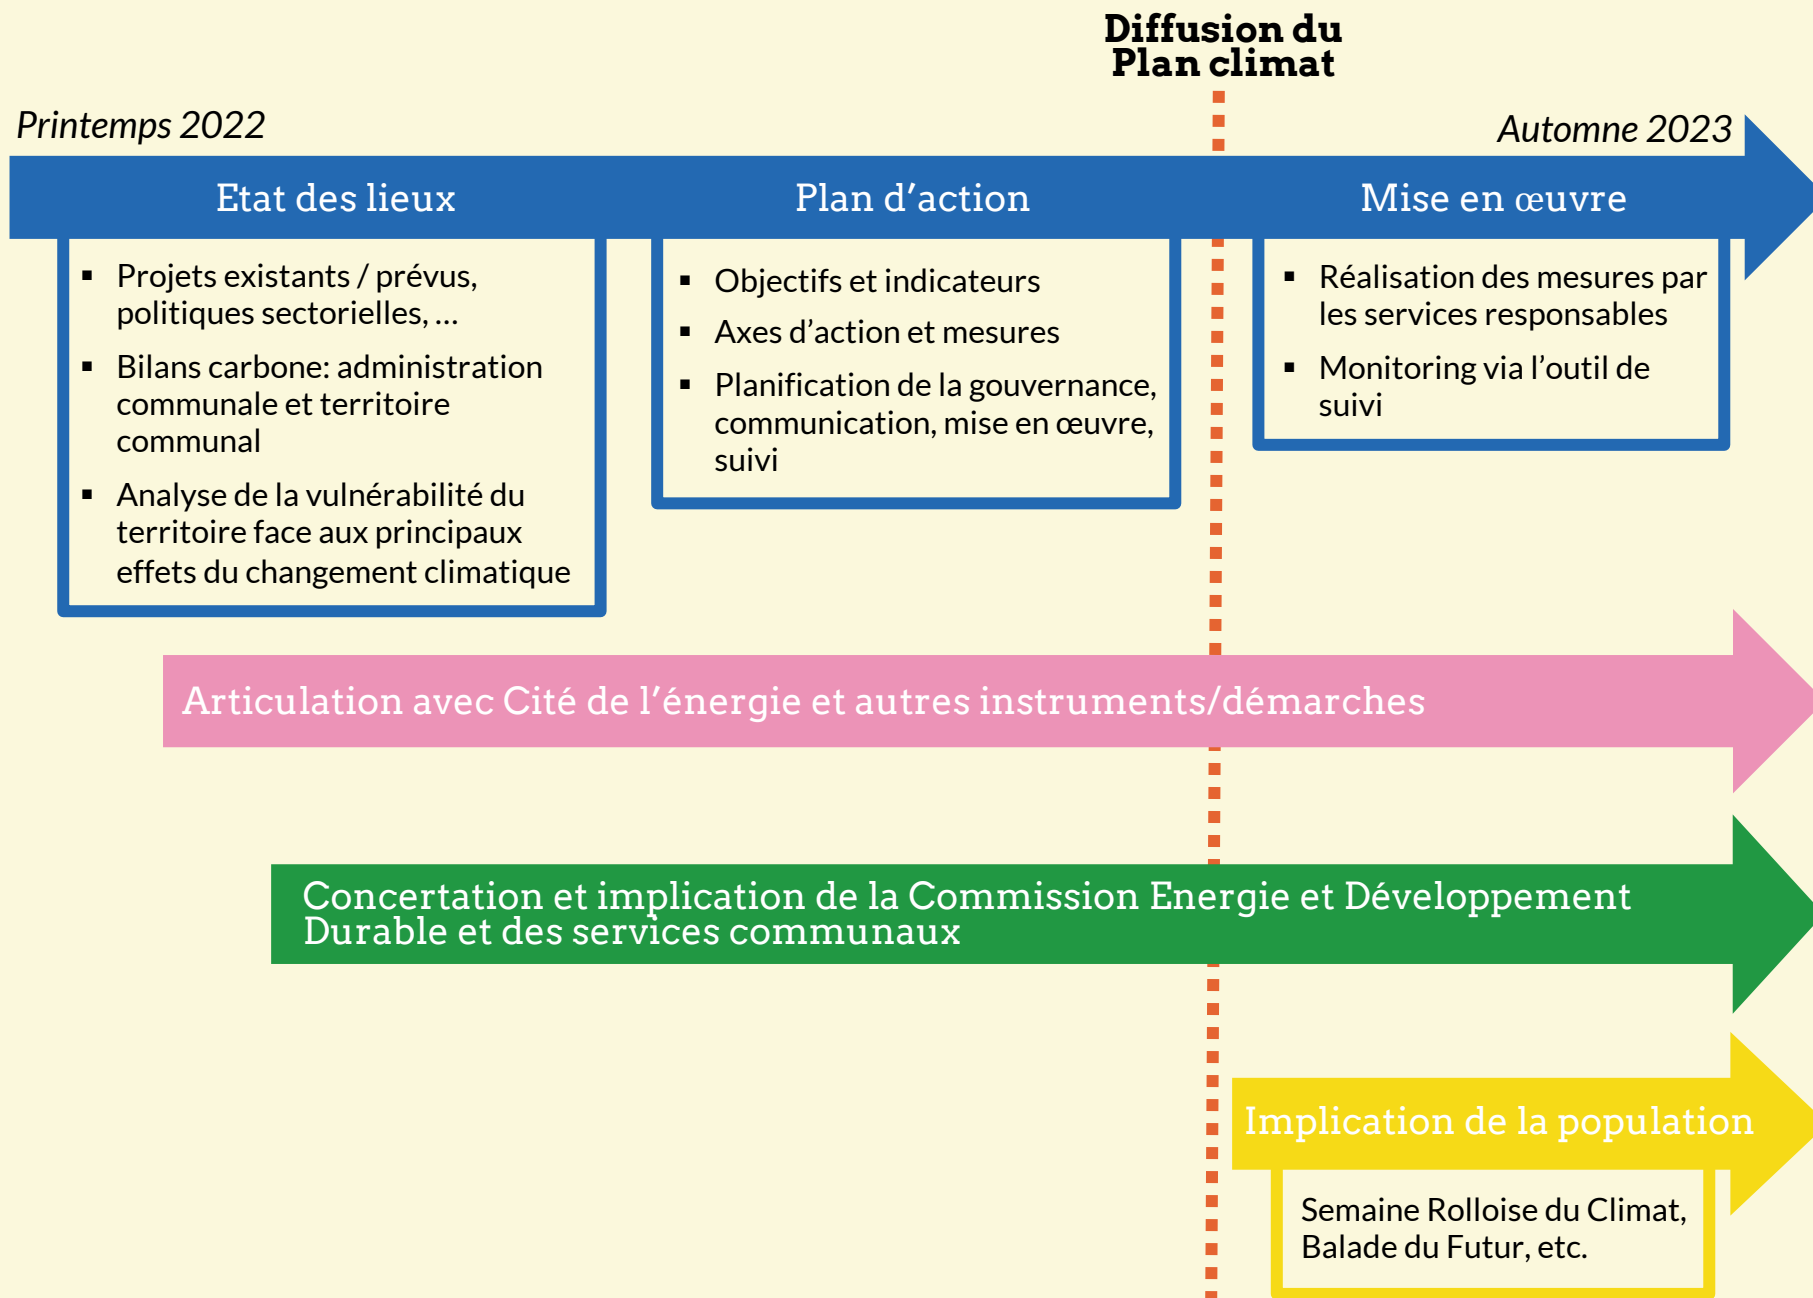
Diffusion du Plan climat

Printemps 2022

Automne 2023

Etat des lieux

Plan d'action

Mise en œuvre

- Projets existants / prévus, politiques sectorielles, …
- Bilans carbone: administration communale et territoire communal
- Analyse de la vulnérabilité du territoire face aux principaux effets du changement climatique

- Objectifs et indicateurs
- Axes d'action et mesures
- Planification de la gouvernance, communication, mise en œuvre, suivi

- Réalisation des mesures par les services responsables
- Monitoring via l'outil de suivi

Articulation avec Cité de l'énergie et autres instruments/démarches

Concertation et implication de la Commission Energie et Développement Durable et des services communaux

Implication de la population

Semaine Rolloise du Climat, Balade du Futur, etc.